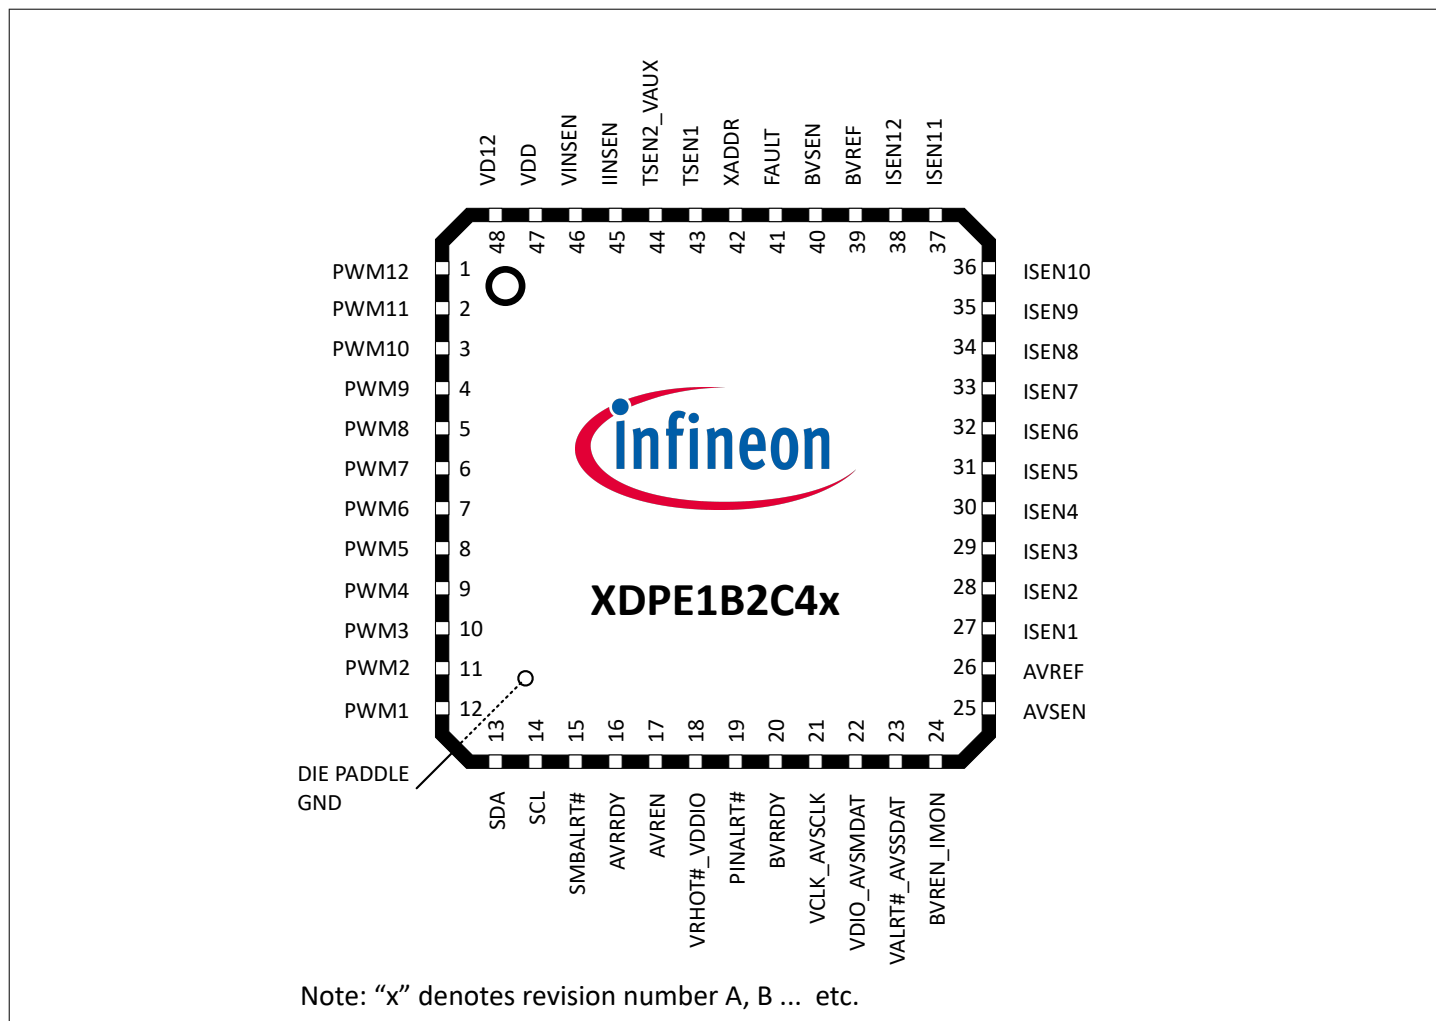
VD12 VDD VINSEN IINSEN TSEN2_VAUX TSEN1 XADDR FAULT BVSEN BVREF ISEN12 ISEN11

48 47 46 45 44 43 42 41 40 39 38 37

PWM12 1
PWM11 2
PWM10 3
PWM9 4
PWM8 5
PWM7 6
PWM6 7
PWM5 8
PWM4 9
PWM3 10
PWM2 11
PWM1 12

36 ISEN10
35 ISEN9
34 ISEN8
33 ISEN7
32 ISEN6
31 ISEN5
30 ISEN4
29 ISEN3
28 ISEN2
27 ISEN1
26 AVREF
25 AVSEN

infineon

XDPE1B2C4x

DIE PADDLE
GND

13 14 15 16 17 18 19 20 21 22 23 24

SDA SCL SMBALRT# AVRRDY AVREN VRHOT#_VDDIO PINALRT# BVRRDY VCLK_AVSCLK VDIO_AVSMDAT VALRT#_AVSSDAT BVREN_IMON

Note: “x” denotes revision number A, B ... etc.